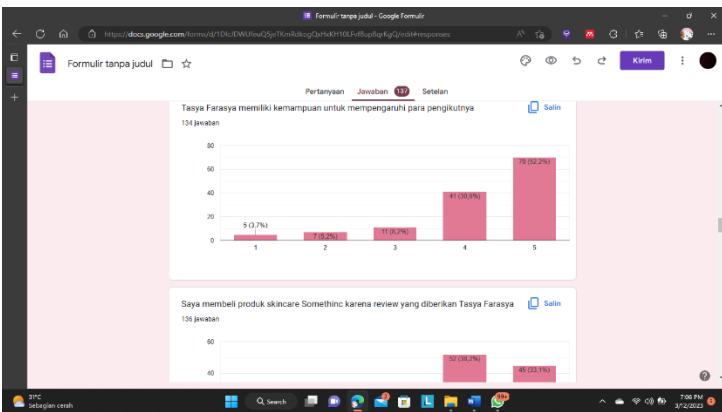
Formulir tanpa judul - Google Formulir

https://docs.google.com/forms/d/1DIcDWUfeuQSjeTKmRdkogQxHxKH10LFrf8up8qrKgQ/edit#responses

Formulir tanpa judul

Kirim

Pertanyaan Jawaban 137 Setelan

Tasya Farasya memiliki kemampuan untuk mempengaruhi para pengikutnya

Salin

134 jawaban

80
60
40
20
0

5 (3,7%)
7 (5,2%)
11 (8,2%)
41 (30,6%)
70 (52,2%)

1 2 3 4 5

Saya membeli produk skincare Somethinc karena review yang diberikan Tasya Farasya

Salin

136 jawaban

60
40

52 (38,2%)
45 (33,1%)

31°C
Sebagian cerah

Search

7:06 PM
3/12/2023